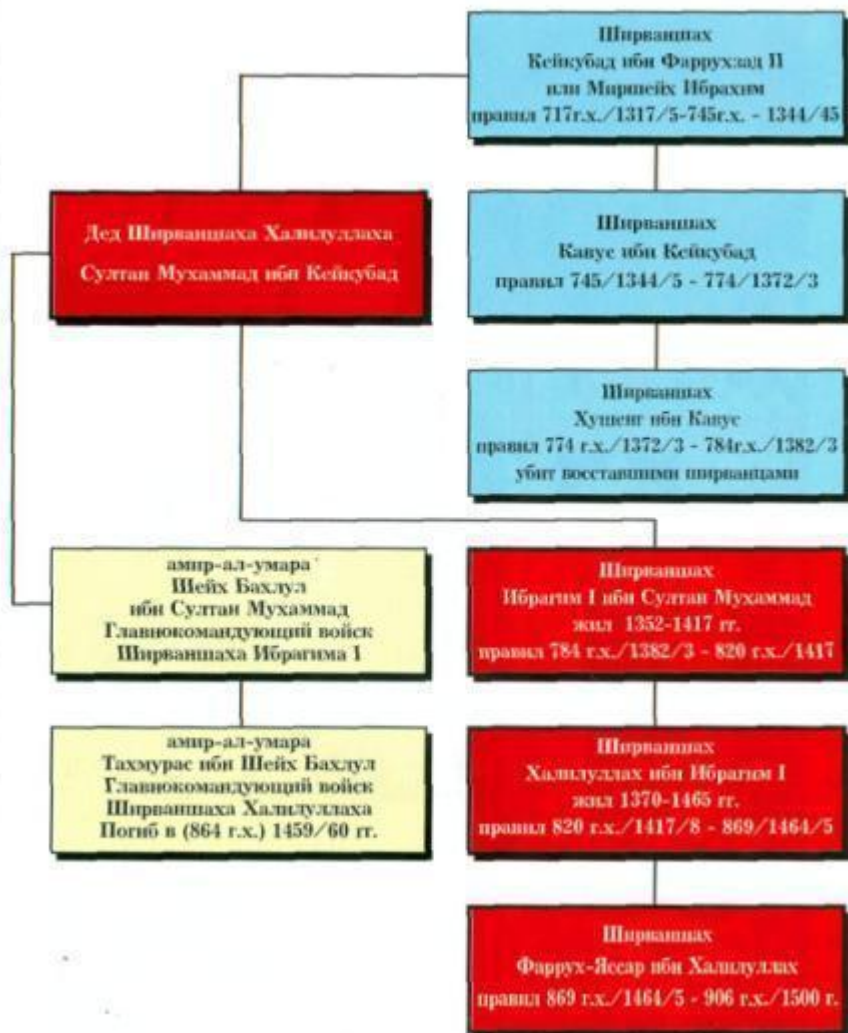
Ширваншах
Кейкубад ибн Фаррухзад II
или Миршейх Ибрахим
правил 717г.х./1317/5-745г.х. - 1344/45

Дед Ширваншаха Халилуллаха
Султан Мухаммад ибн Кейкубад

Ширваншах
Кавус ибн Кейкубад
правил 745/1344/5 - 774/1372/3

Ширваншах
Хушенг ибн Кавус
правил 774 г.х./1372/3 - 784г.х./1382/3
убит восставшими ширванцами

амир-ал-умара
Шейх Бахлул
ибн Султан Мухаммад
Главнокомандующий войск
Ширваншаха Ибрагима I

Ширваншах
Ибрагим I ибн Султан Мухаммад
жил 1352-1417 гг.
правил 784 г.х./1382/3 - 820 г.х./1417

амир-ал-умара
Тахмурас ибн Шейх Бахлул
Главнокомандующий войск
Ширваншаха Халилуллаха
Погиб в (864 г.х.) 1459/60 гг.

Ширваншах
Халилуллах ибн Ибрагим I
жил 1370-1465 гг.
правил 820 г.х./1417/8 - 869/1464/5

Ширваншах
Фаррух-Яссар ибн Халилуллах
правил 869 г.х./1464/5 - 906 г.х./1500 г.